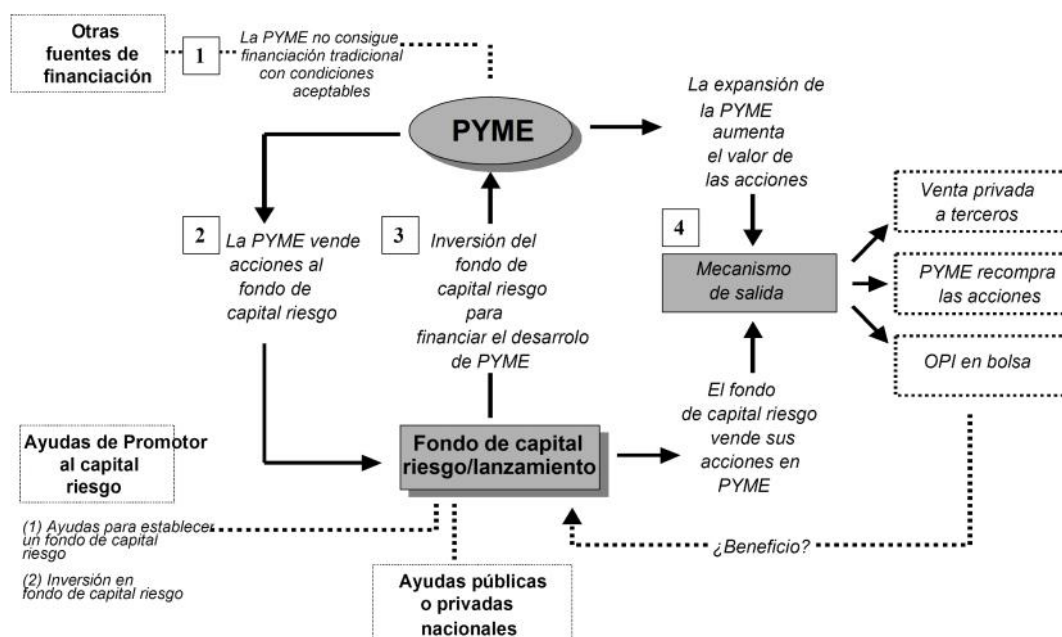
Otras fuentes de financiación

1

La PYME no consigue financiación tradicional con condiciones aceptables

PYME

La expansión de la PYME aumenta el valor de las acciones

2

La PYME vende acciones al fondo de capital riesgo

3

Inversión del fondo de capital riesgo para financiar el desarrolo de PYME

4

Mecanismo de salida

Venta privada a terceros

PYME recompra las acciones

OPI en bolsa

El fondo de capital riesgo vende sus acciones en PYME

Ayudas de Promotor al capital riesgo

Fondo de capital riesgo/lanzamiento

(1) Ayudas para establecer un fondo de capital riesgo

(2) Inversión en fondo de capital riesgo

¿Beneficio?

Ayudas públicas o privadas nacionales